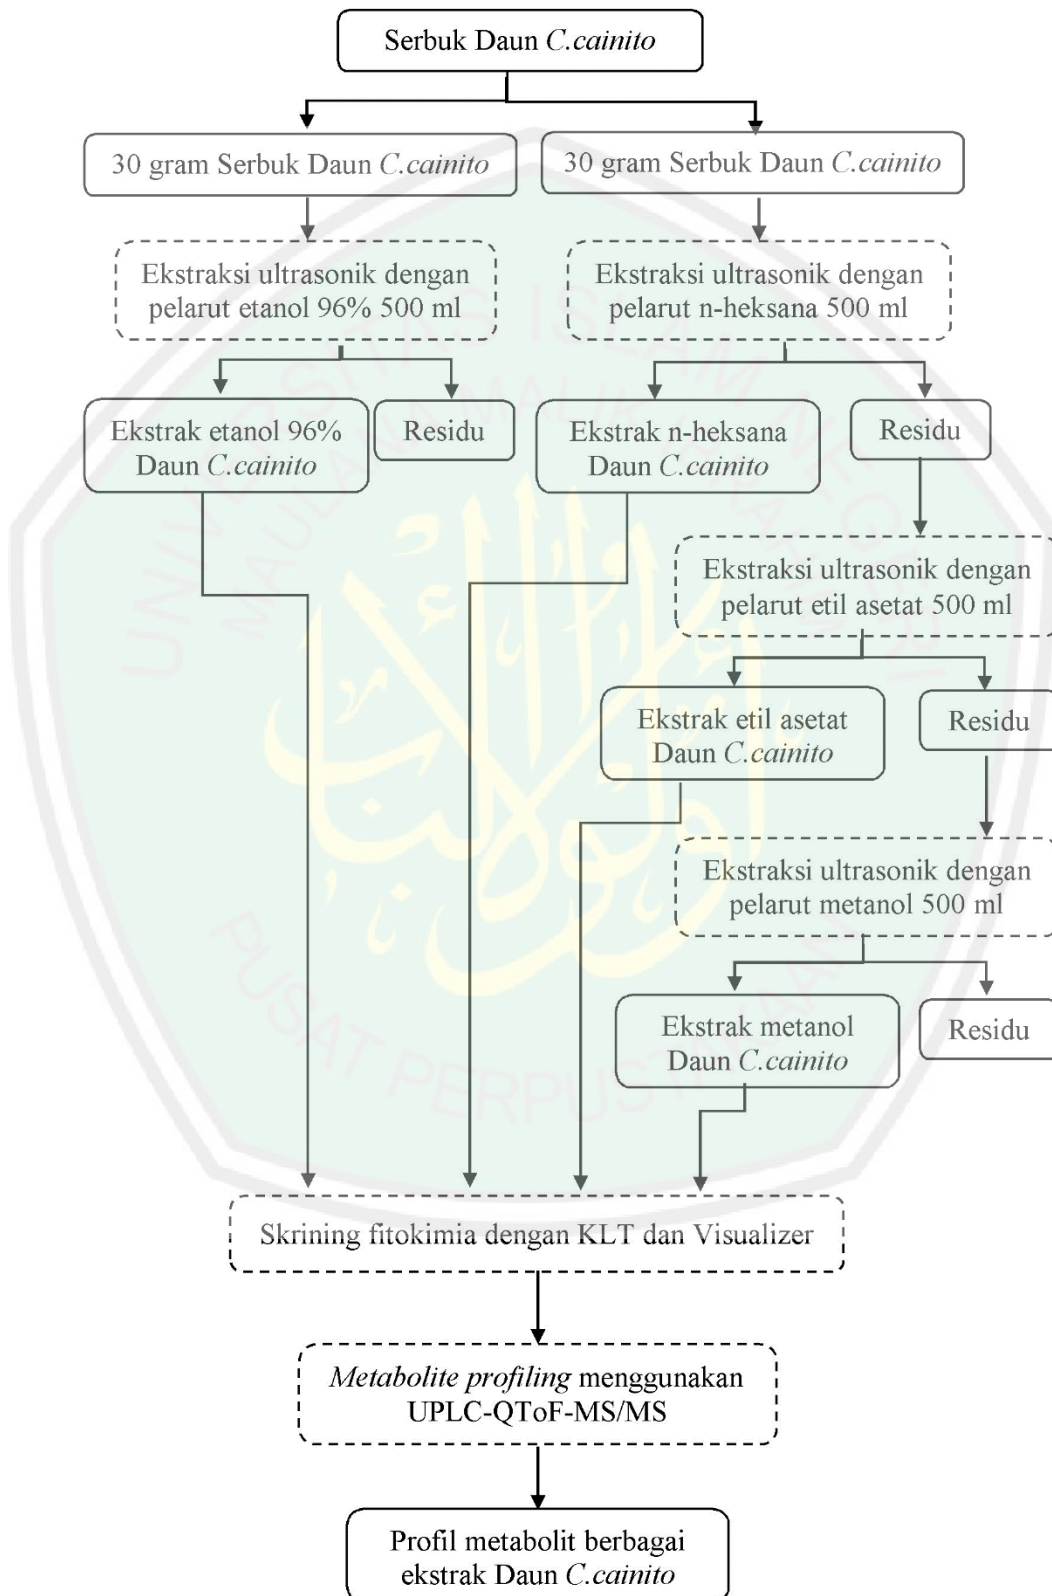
Serbuk Daun C.cainito

30 gram Serbuk Daun C.cainito

30 gram Serbuk Daun C.cainito

Ekstraksi ultrasonik dengan pelarut etanol 96% 500 ml

Ekstraksi ultrasonik dengan pelarut n-heksana 500 ml

Ekstrak etanol 96% Daun C.cainito

Residu

Ekstrak n-heksana Daun C.cainito

Residu

Ekstraksi ultrasonik dengan pelarut etil asetat 500 ml

Ekstrak etil asetat Daun C.cainito

Residu

Ekstraksi ultrasonik dengan pelarut metanol 500 ml

Ekstrak metanol Daun C.cainito

Residu

Skrining fitokimia dengan KLT dan Visualizer

Metabolite profiling menggunakan UPLC-QToF-MS/MS

Profil metabolit berbagai ekstrak Daun C.cainito